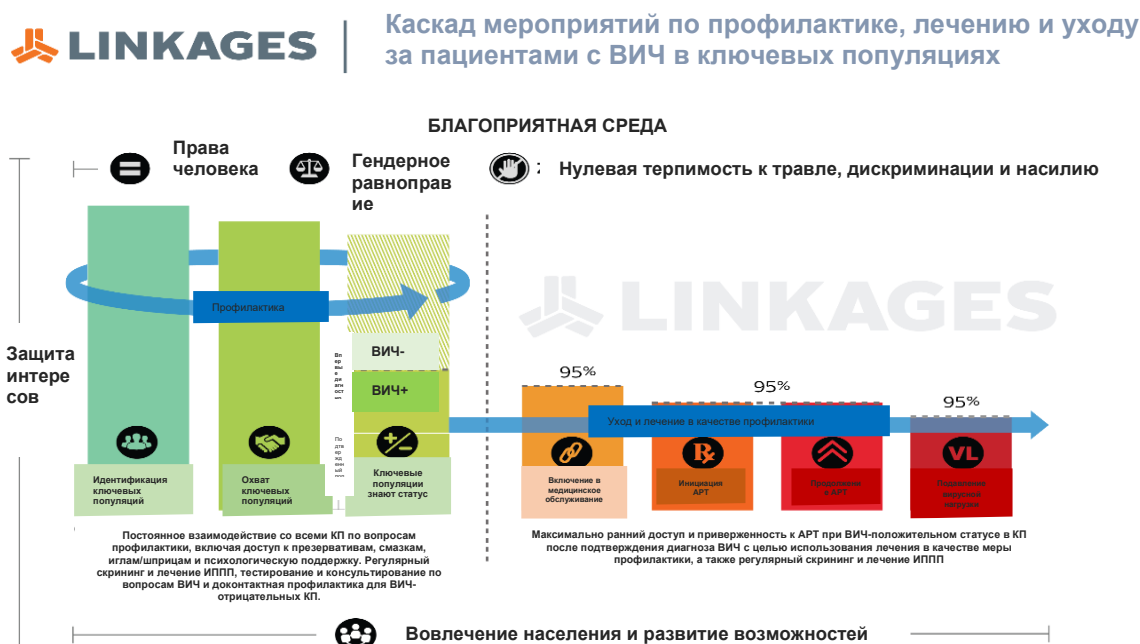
LINKAGES

Каскад мероприятий по профилактике, лечению и уходу за пациентами с ВИЧ в ключевых популяциях

БЛАГОПРИЯТНАЯ СРЕДА

Права человека

Гендерное равноправие

Нулевая терпимость к травле, дискриминации и насилию

Защита интересов

Профилактика

ВИЧ-

ВИЧ+

Впервые выявленные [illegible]

По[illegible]

Идентификация ключевых популяций

Охват ключевых популяций

Ключевые популяции знают статус

LINKAGES

95%

95%

95%

Уход и лечение в качестве профилактики

Включение в медицинское обслуживание

Инициация АРТ

Продолжение АРТ

Подавление вирусной нагрузки

VL

Постоянное взаимодействие со всеми КП по вопросам профилактики, включая доступ к презервативам, смазкам, иглам/шприцам и психологическую поддержку. Регулярный скрининг и лечение ИППП, тестирование и консультирование по вопросам ВИЧ и доконтактная профилактика для ВИЧ-отрицательных КП.

Максимально ранний доступ и приверженность к АРТ при ВИЧ-положительном статусе в КП после подтверждения диагноза ВИЧ с целью использования лечения в качестве меры профилактики, а также регулярный скрининг и лечение ИППП

Вовлечение населения и развитие возможностей